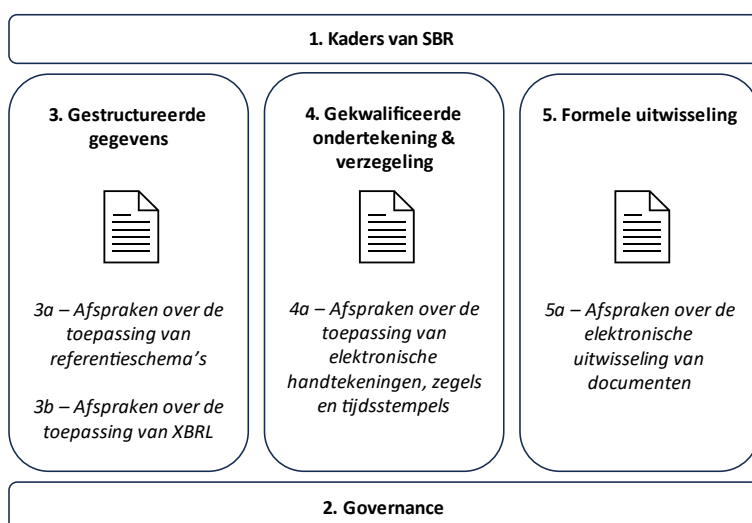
1. Kaders van SBR

3. Gestructureerde gegevens

3a – Afspraken over de toepassing van referentieschema's

3b – Afspraken over de toepassing van XBRL

4. Gekwalificeerde ondertekening & verzegeling

4a – Afspraken over de toepassing van elektronische handtekeningen, zegels en tijdsstempels

5. Formele uitwisseling

5a – Afspraken over de elektronische uitwisseling van documenten

2. Governance